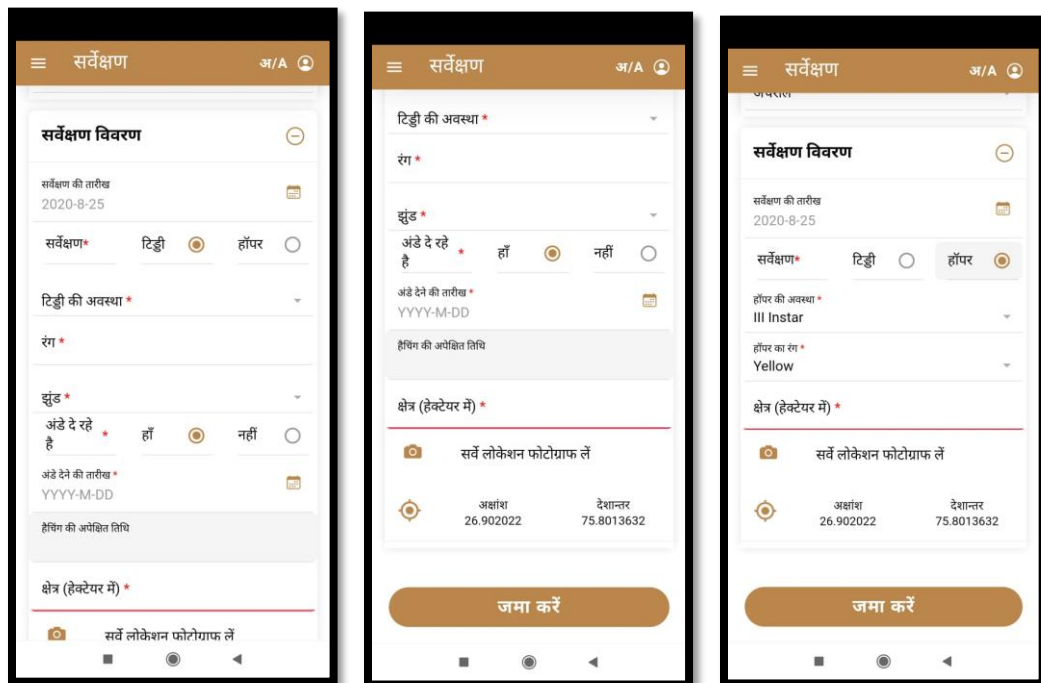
सर्वेक्षण अ/A

सर्वेक्षण विवरण

सर्वेक्षण की तारीख
2020-8-25

सर्वेक्षण* टिड्डी हॉपर

टिड्डी की अवस्था *

रंग *

झुंड *

अंडे दे रहे है * हाँ नहीं

अंडे देने की तारीख *
YYYY-M-DD

हैचिंग की अपेक्षित तिथि

क्षेत्र (हेक्टेयर में) *

सर्वे लोकेशन फोटोग्राफ लें

सर्वेक्षण अ/A

टिड्डी की अवस्था *

रंग *

झुंड *

अंडे दे रहे है * हाँ नहीं

अंडे देने की तारीख *
YYYY-M-DD

हैचिंग की अपेक्षित तिथि

क्षेत्र (हेक्टेयर में) *

सर्वे लोकेशन फोटोग्राफ लें

अक्षांश
26.902022

देशान्तर
75.8013632

जमा करें

सर्वेक्षण अ/A

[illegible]

सर्वेक्षण विवरण

सर्वेक्षण की तारीख
2020-8-25

सर्वेक्षण* टिड्डी हॉपर

हॉपर की अवस्था *
III Instar

हॉपर का रंग *
Yellow

क्षेत्र (हेक्टेयर में) *

सर्वे लोकेशन फोटोग्राफ लें

अक्षांश
26.902022

देशान्तर
75.8013632

जमा करें